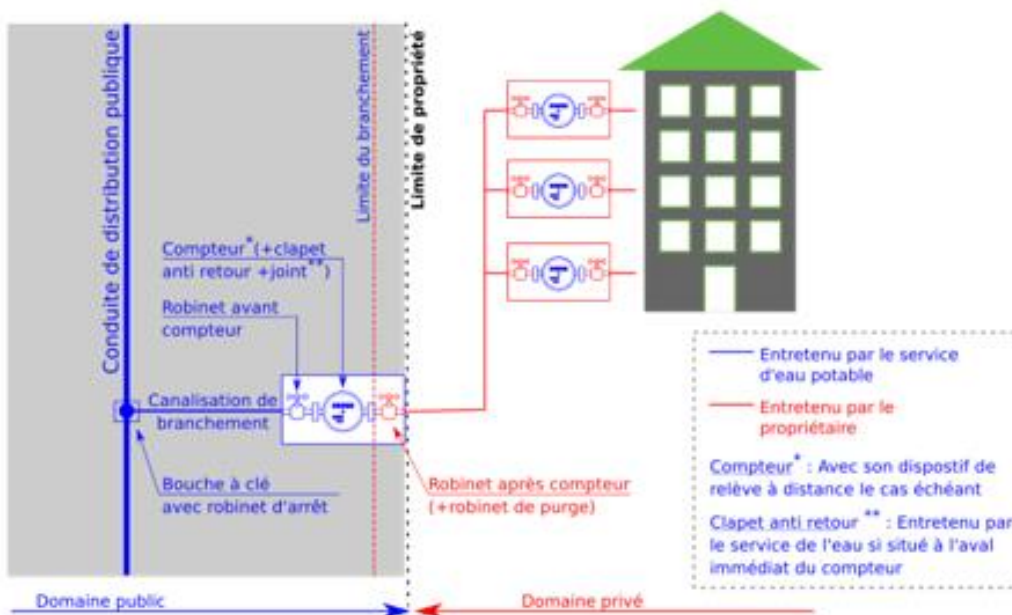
Conduite de distribution publique

Limite du branchement

Limite de propriété

Compteur* (+clapet anti retour +joint**)

Robinet avant compteur

Canalisation de branchement

Bouche à clé avec robinet d'arrêt

Robinet après compteur (+robinet de purge)

Entretenu par le service d'eau potable

Entretenu par le propriétaire

Compteur* : Avec son dispostif de relève à distance le cas échéant

Clapet anti retour ** : Entretenu par le service de l'eau si situé à l'aval immédiat du compteur

Domaine public

Domaine privé